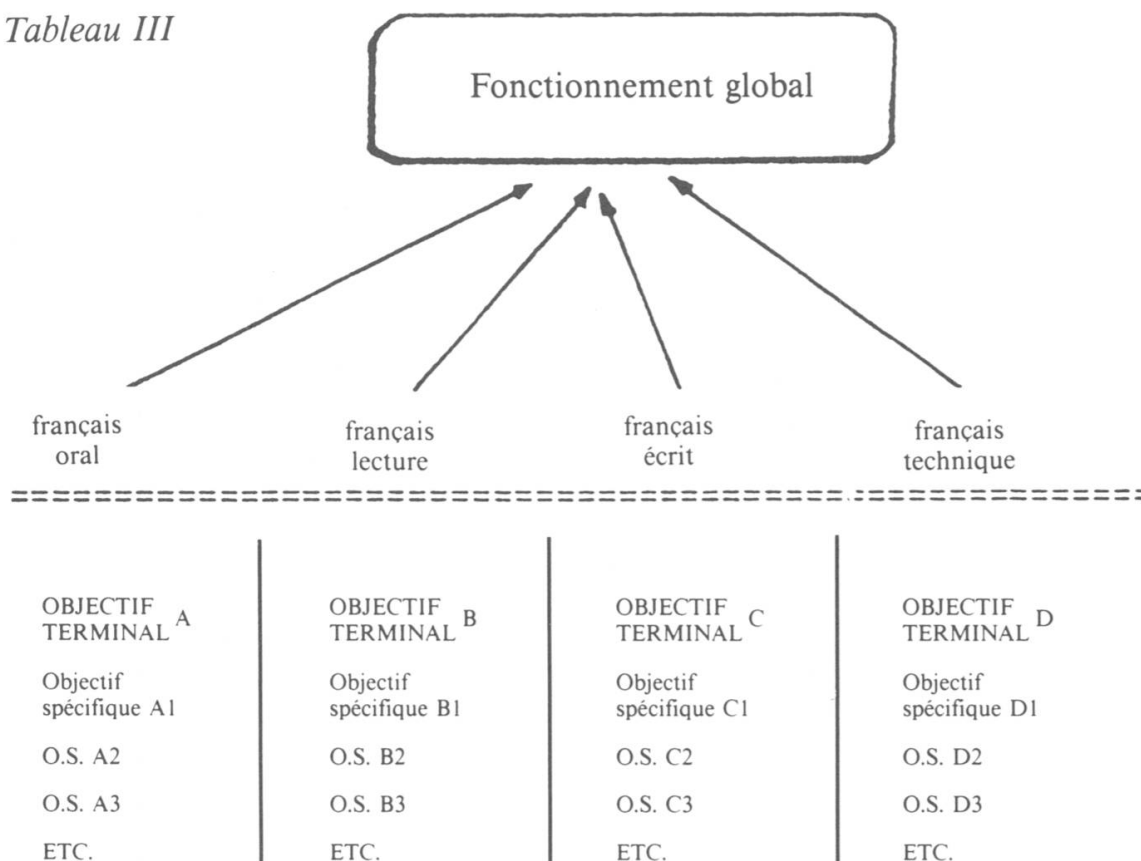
Tableau III

Fonctionnement global

français oral

français lecture

français écrit

français technique

OBJECTIF TERMINAL A

Objectif spécifique A1

O.S. A2

O.S. A3

ETC.

OBJECTIF TERMINAL B

Objectif spécifique B1

O.S. B2

O.S. B3

ETC.

OBJECTIF TERMINAL C

Objectif spécifique C1

O.S. C2

O.S. C3

ETC.

OBJECTIF TERMINAL D

Objectif spécifique D1

O.S. D2

O.S. D3

ETC.